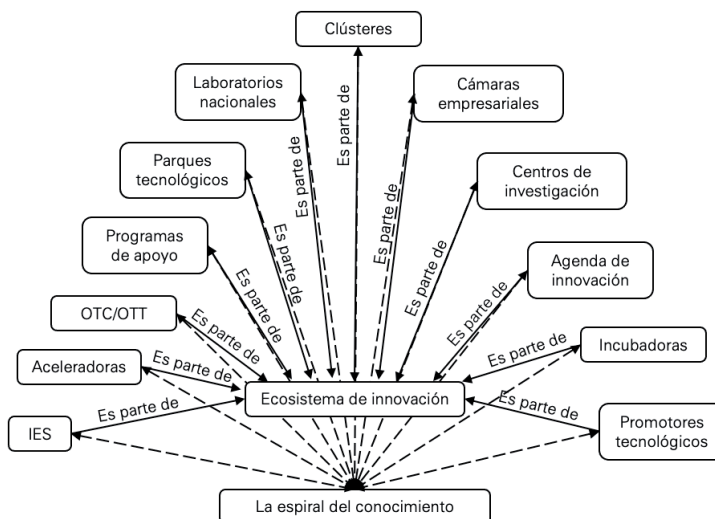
Clústeres

Laboratorios nacionales

Cámaras empresariales

Parques tecnológicos

Centros de investigación

Programas de apoyo

Agenda de innovación

OTC/OTT

Incubadoras

Aceleradoras

Ecosistema de innovación

IES

Promotores tecnológicos

La espiral del conocimiento

Es parte de

Es parte de

Es parte de

Es parte de

Es parte de

Es parte de

Es parte de

Es parte de

Es parte de

Es parte de

Es parte de

Es parte de

Es parte de